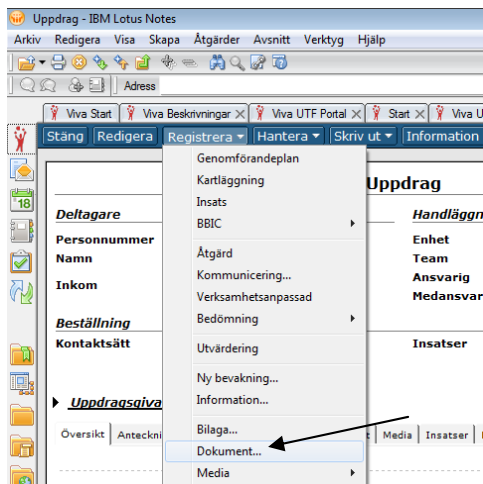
Uppdrag - IBM Lotus Notes

Arkiv Redigera Visa Skapa Åtgärder Avsnitt Verktyg Hjälp

Adress

Viva Start | Viva Beskrivningar | Viva UTF Portal | Start | Viva U

Stäng | Redigera | Registrera ▾ | Hantera ▾ | Skriv ut ▾ | Information

Genomförandeplan
Kartläggning
Insats
BBIC ▸
Åtgärd
Kommunicering...
Verksamhetsanpassad
Bedömning ▸
Utvärdering
Ny bevakning...
Information...
Bilaga...
Dokument...
Media ▸

Uppdrag

Deltagare
Personnummer
Namn
Inkom

Handläggn
Enhet
Team
Ansvarig
Medansvar

Beställning
Kontaktsätt

Insatser

Uppdragsgiva

Översikt | Anteckni | t | Media | Insatser